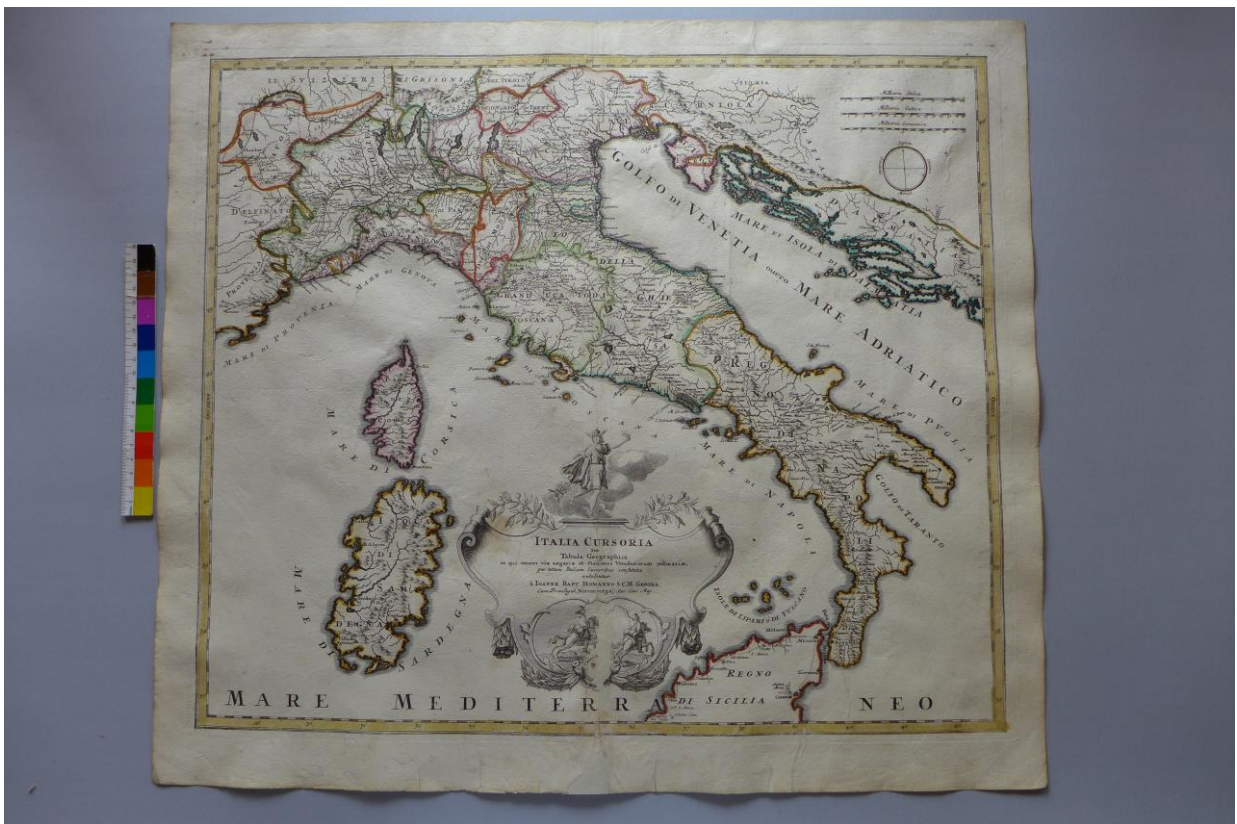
LI SVIZZERI

GRISONI

TIROLO

CARNIOLA

DELFINATO

GOLFO DI VENETIA

MARE ET ISOLA DI DALMATIA

overo MARE ADRIATICO

MARE DI GENOVA

MARE DI PROVENZA

DELLA CHIESA

TOSCANA

PUGLIA

MARE DI PUGLIA

MARE DI CORSICA

MARE DI TOSCANA

MARE DI NAPOLI

NAPOLI

GOLFO DI TARANTO

ITALIA CURSORIA
seu
Tabula Geographica
in qua omnes viæ regiæ et Stationes Veredariorum ordinariæ, quæ totam Italiam percurrunt, exhibentur
à IOANNE BAPT. HOMANNO S.C.M. Geogr.
Cum Privilegio S. Cæs. Maj. Norimbergæ

ISOLE DI LIPARI

MARE DI SARDEGNA

SARDEGNA

REGNO DI SICILIA

MARE MEDITERRANEO